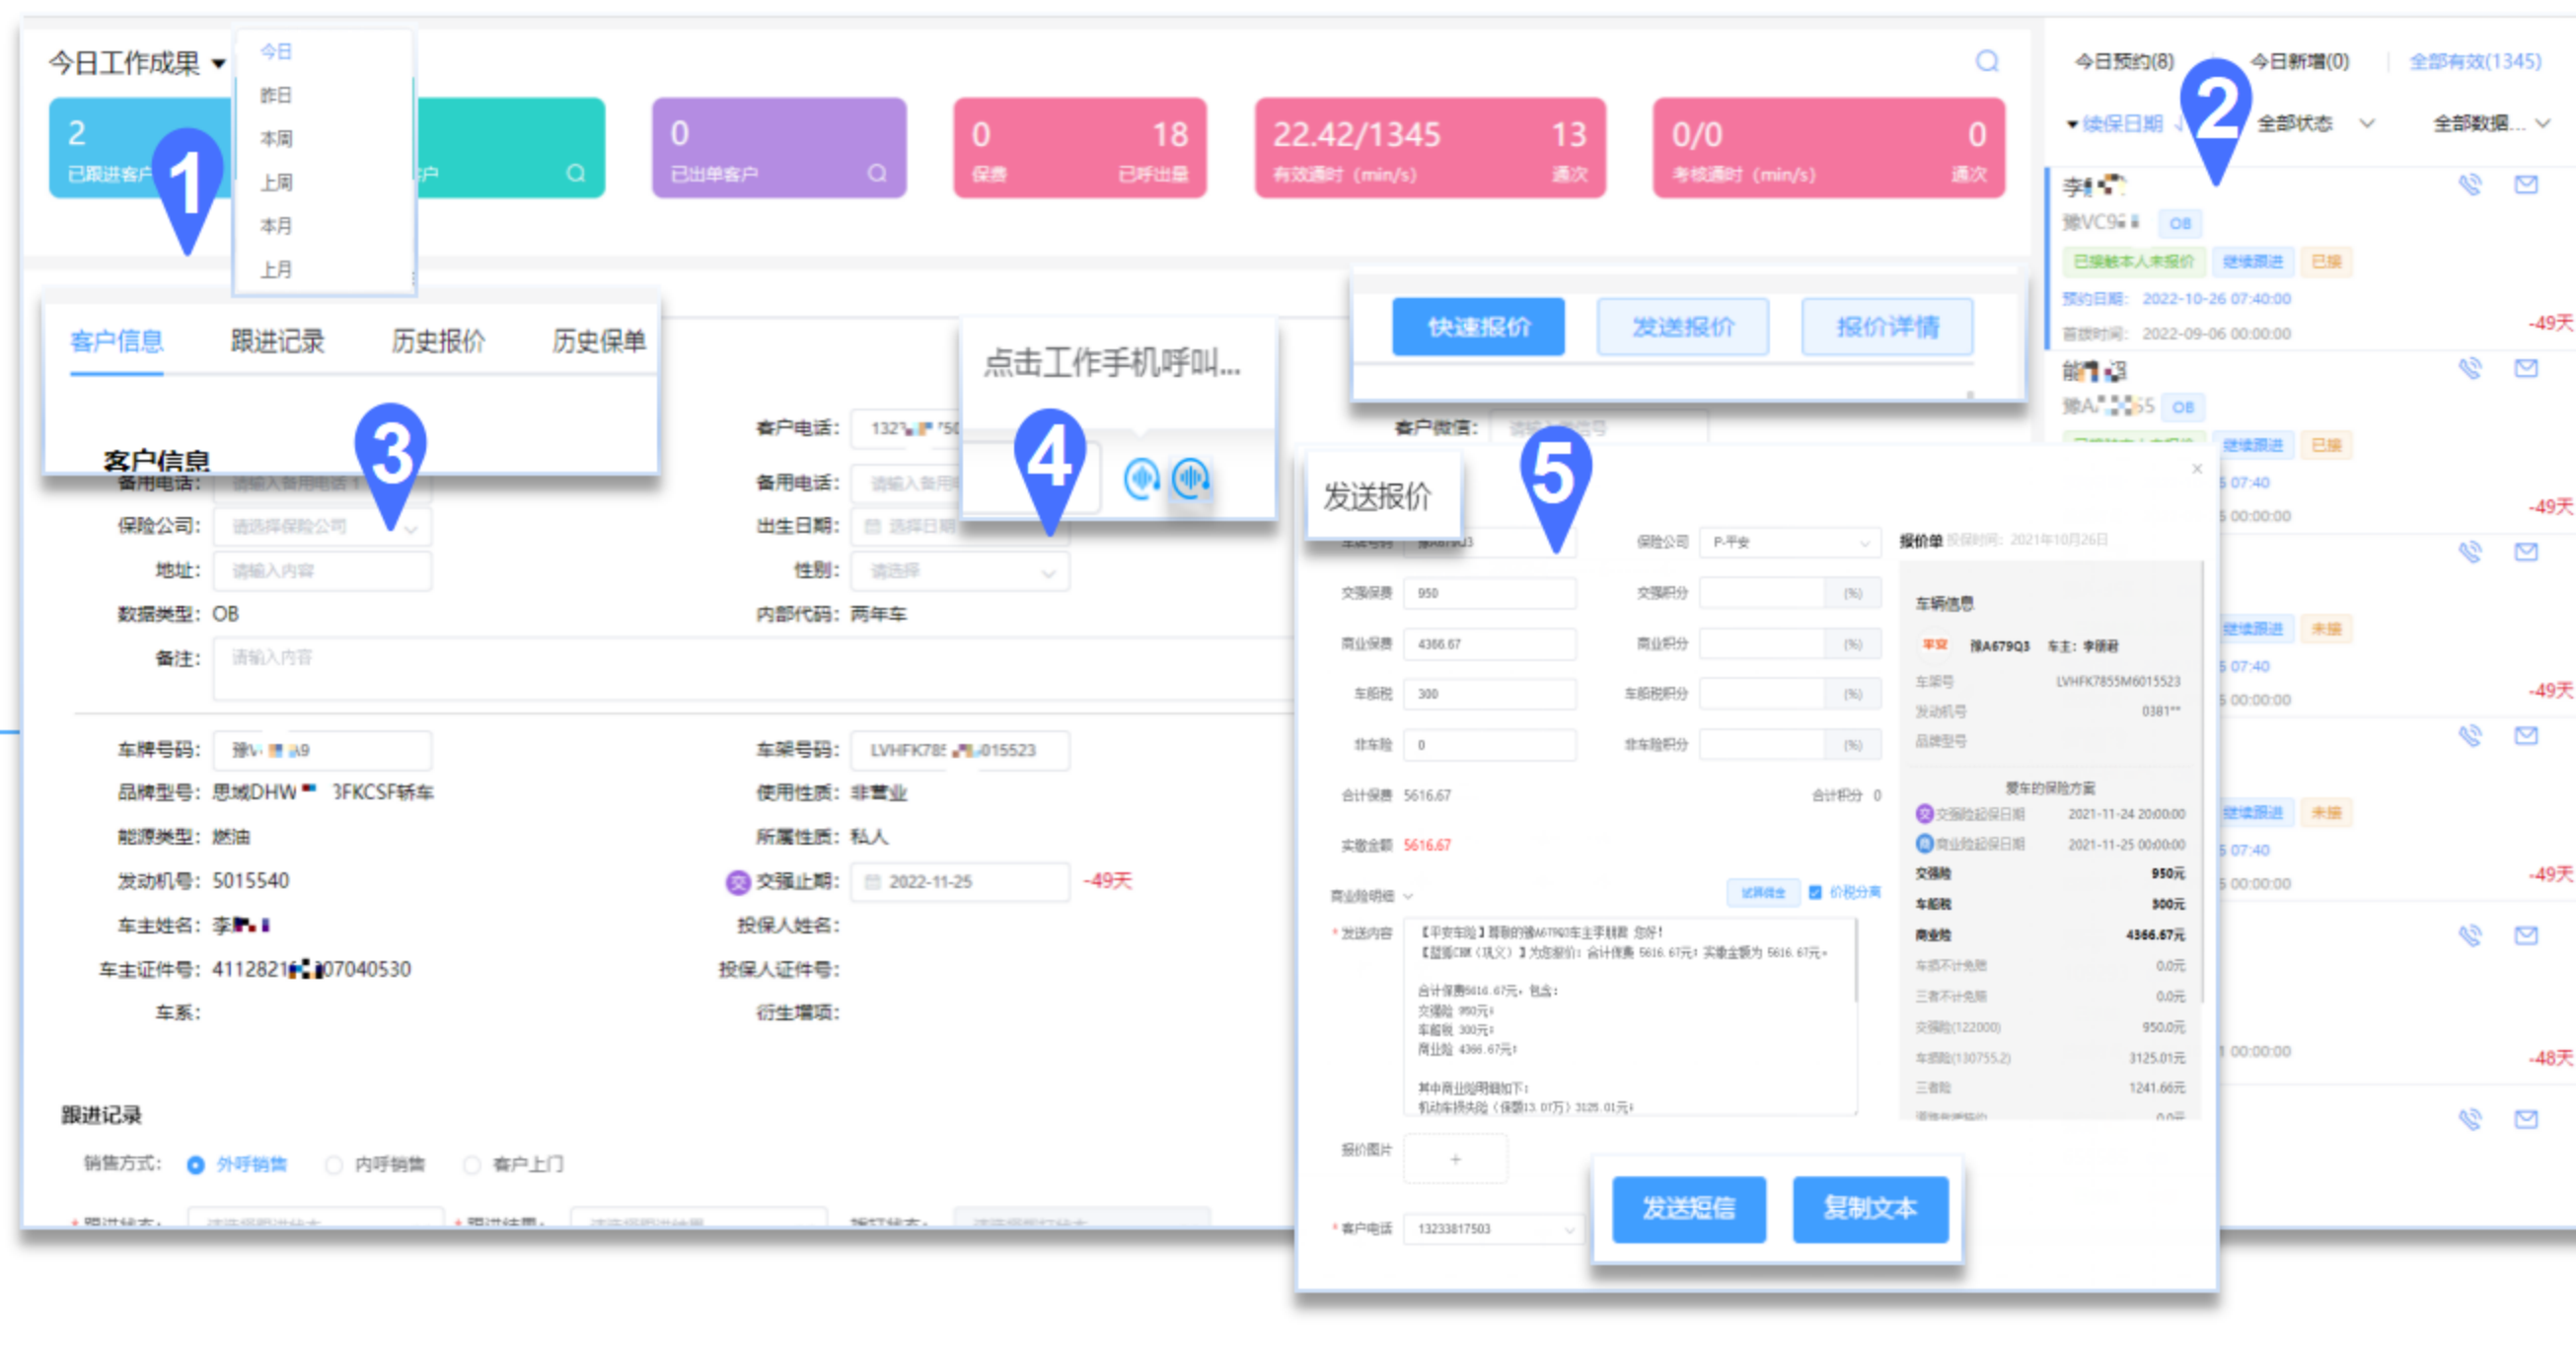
今日工作成果

今日
昨日
本周
上周
本月
上月

2
已跟进客户

户

0
已出单客户

0
保费

18
已呼出量

22.42/1345
有效通时（min/s）

13
通次

0/0
考核通时（min/s）

0
通次

今日预约(8)
今日新增(0)
全部有效(1345)

续保日期
全部状态
全部数据...

1
2
3
4
5

李

豫VC9
OB
已报给本人未报价
继续跟进
已接
预约日期：2022-10-26 07:40:00
首拨时间：2022-09-06 00:00:00
-49天

豫A 55
OB
继续跟进
已接
5 07:40
5 00:00:00
-49天

继续跟进
未接
5 07:40
5 00:00:00
-49天

继续跟进
未接
5 07:40
5 00:00:00
-49天

1 00:00:00
-48天

客户信息
跟进记录
历史报价
历史保单

客户信息
备用电话：请输入备用电话
保险公司：请选择保险公司
地址：请输入内容
数据类型：OB
备注：请输入内容

客户电话：132
备用电话：请输入备用
出生日期：选择日期
性别：请选择
内部代码：两年车

点击工作手机呼叫...

快速报价
发送报价
报价详情

客户微信：请输入微信号

车牌号码：豫 A9
品牌型号：思域DHW 3FKCSF轿车
能源类型：燃油
发动机号：5015540
车主姓名：李
车主证件号：41128210 07040530
车系：

车架号码：LVHFK78 015523
使用性质：非营业
所属性质：私人
交强止期：2022-11-25 -49天
投保人姓名：
投保人证件号：
衍生增项：

跟进记录
销售方式：外呼销售 内呼销售 客户上门

发送报价

保险公司 P-平安
交强保费 950
交强积分 (%)
商业保费 4366.67
商业积分 (%)
车船税 300
车船税积分 (%)
非车险 0
非车险积分 (%)
合计保费 5616.67
合计积分 0
实缴金额 5616.67
商业险明细
价税分离
发送内容
【平安车险】尊敬的豫A679Q3车主李丽君 您好！
合计保费5616.67元，包含：
交强险 950元；
车船税 300元；
商业险 4366.67元；
其中商业险明细如下：
报价图片
客户电话 13233817503

报价单
车辆信息
平安 豫A679Q3 车主：李丽君
车架号 LVHFK7855M6015523
发动机号 0381**
品牌型号
爱车的保险方案
交强险起保日期 2021-11-24 20:00:00
商业险起保日期 2021-11-25 00:00:00
交强险 950元
车船税 300元
商业险 4366.67元
车损不计免赔 0.0元
三者不计免赔 0.0元
交强险(122000) 950.0元
车损险(130755.2) 3125.01元
三者险 1241.66元

发送短信
复制文本